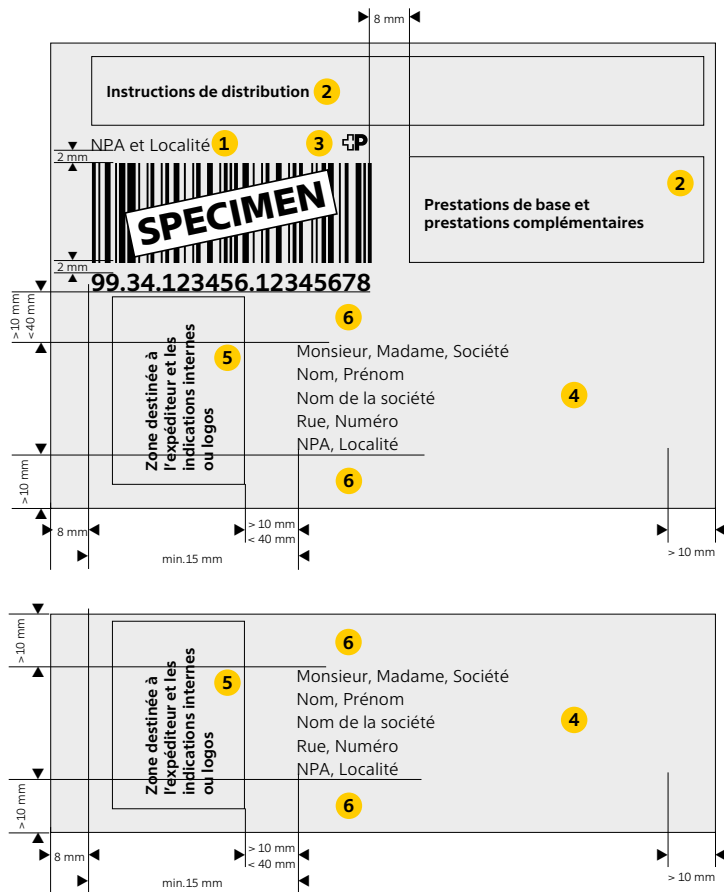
8 mm

Instructions de distribution 2

NPA et Localité 1

3

2 mm

2

Prestations de base et prestations complémentaires

SPECIMEN

2 mm

99.34.123456.12345678

> 10 mm
< 40 mm

6

Zone destinée à l'expéditeur et les indications internes ou logos

5

Monsieur, Madame, Société
Nom, Prénom
Nom de la société
Rue, Numéro
NPA, Localité

4

> 10 mm

6

8 mm

> 10 mm
< 40 mm

min.15 mm

> 10 mm

> 10 mm

6

Zone destinée à l'expéditeur et les indications internes ou logos

5

Monsieur, Madame, Société
Nom, Prénom
Nom de la société
Rue, Numéro
NPA, Localité

4

> 10 mm

6

8 mm

> 10 mm
< 40 mm

min.15 mm

> 10 mm